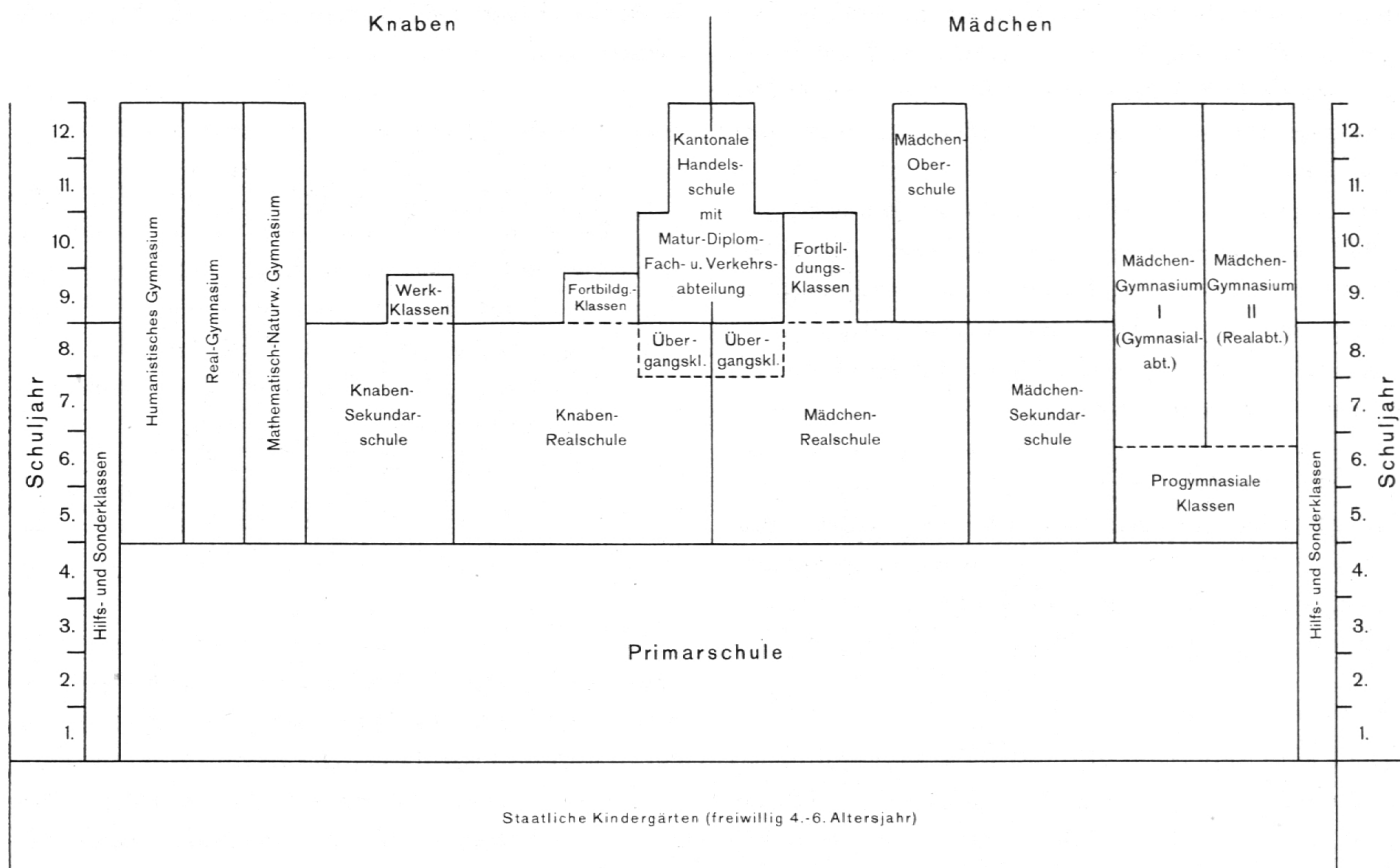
Knaben

Mädchen

Schuljahr

12.
11.
10.
9.
8.
7.
6.
5.
4.
3.
2.
1.

Hilfs- und Sonderklassen

Humanistisches Gymnasium

Real-Gymnasium

Mathematisch-Naturw. Gymnasium

Werk-Klassen

Knaben-Sekundarschule

Fortbildg.-Klassen

Knaben-Realschule

Kantonale Handelsschule mit Matur-Diplom-Fach- u. Verkehrsabteilung

Über-gangskl.

Über-gangskl.

Fortbildungs-Klassen

Mädchen-Realschule

Mädchen-Oberschule

Mädchen-Sekundarschule

Mädchen-Gymnasium I (Gymnasialabt.)

Mädchen-Gymnasium II (Realabt.)

Progymnasiale Klassen

Hilfs- und Sonderklassen

12.
11.
10.
9.
8.
7.
6.
5.
4.
3.
2.
1.

Schuljahr

Primarschule

Staatliche Kindergärten (freiwillig 4.-6. Altersjahr)